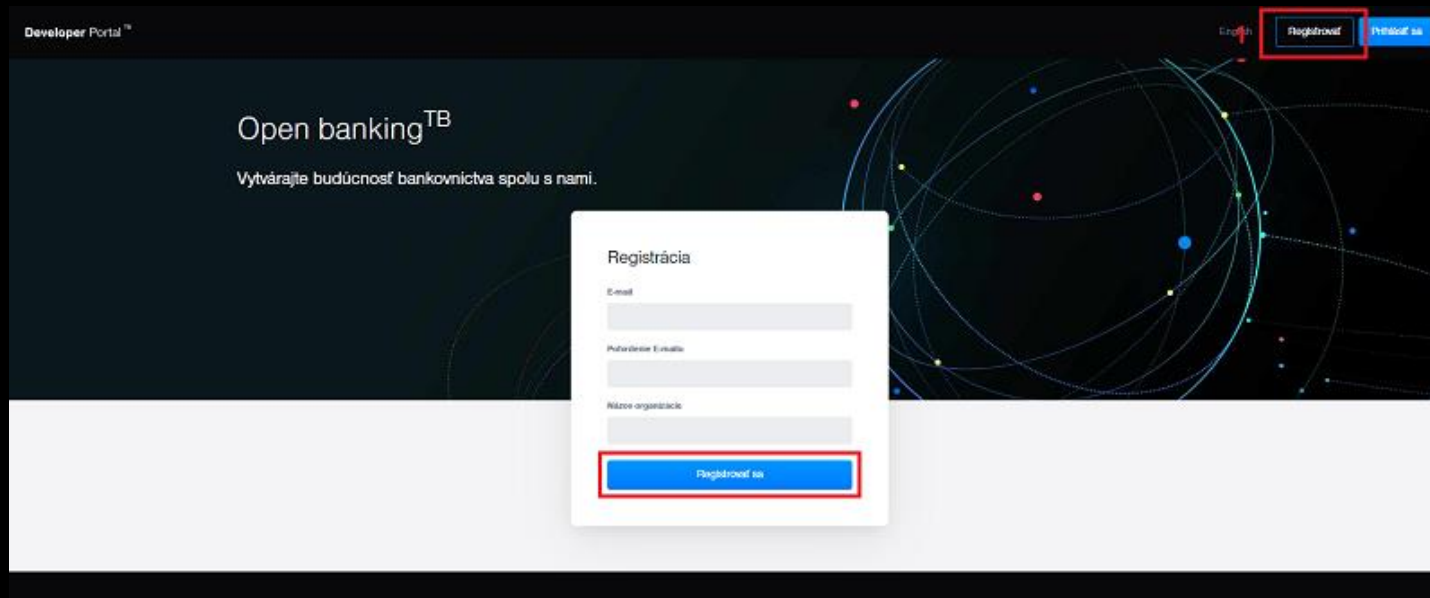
Developer Portal TB

English 1 Registrovať Prihlásiť sa

Open banking$^{TB}$

Vytvárajte budúcnosť bankovníctva spolu s nami.

Registrácia

E-mail

Potvrdenie E-mailu

Názov organizácie

Registrovať sa